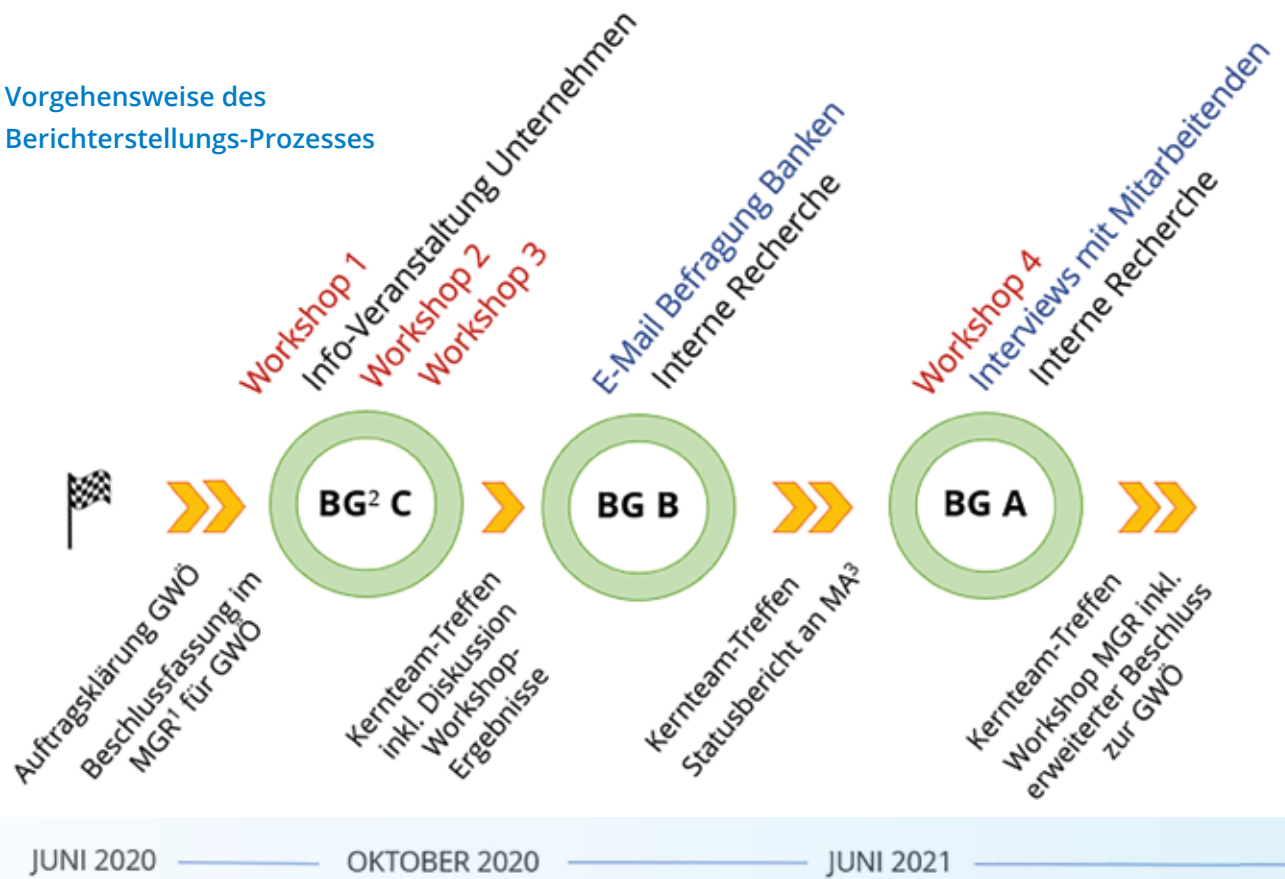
Vorgehensweise des Berichterstellungs-Prozesses

Workshop 1
Info-Veranstaltung Unternehmen
Workshop 2
Workshop 3

E-Mail Befragung Banken
Interne Recherche

Workshop 4
Interviews mit Mitarbeitenden
Interne Recherche

BG$^{2}$ C

BG B

BG A

Auftragsklärung GWÖ
Beschlussfassung im MGR$^{1}$ für GWÖ

Kernteam-Treffen inkl. Diskussion Workshop-Ergebnisse

Kernteam-Treffen
Statusbericht an MA$^{3}$

Kernteam-Treffen
Workshop MGR inkl. erweiterter Beschluss zur GWÖ

JUNI 2020 OKTOBER 2020 JUNI 2021